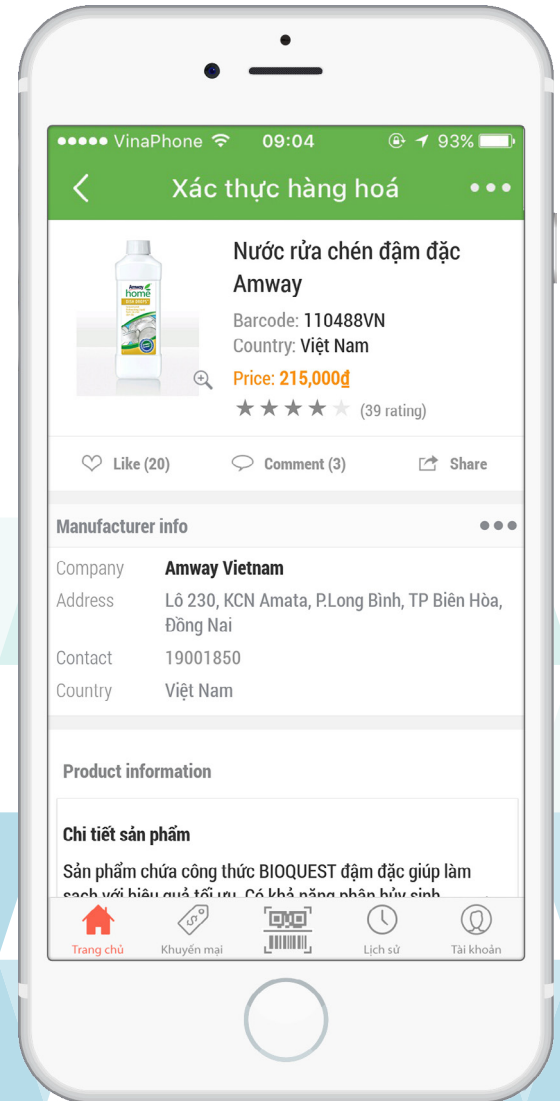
●●●●● VinaPhone 09:04 93%

Xác thực hàng hoá

Amway home

Nước rửa chén đậm đặc Amway

Barcode: 110488VN

Country: Việt Nam

Price: 215,000đ

(39 rating)

Like (20) Comment (3) Share

Manufacturer info

| Company | Amway Vietnam |
|---|---|
| Address | Lô 230, KCN Amata, P.Long Bình, TP Biên Hòa, Đồng Nai |
| Contact | 19001850 |
| Country | Việt Nam |

Product information

Chi tiết sản phẩm

Sản phẩm chứa công thức BIOQUEST đậm đặc giúp làm sạch với hiệu quả tối ưu. Có khả năng phân hủy sinh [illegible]

Trang chủ Khuyến mại Lịch sử Tài khoản